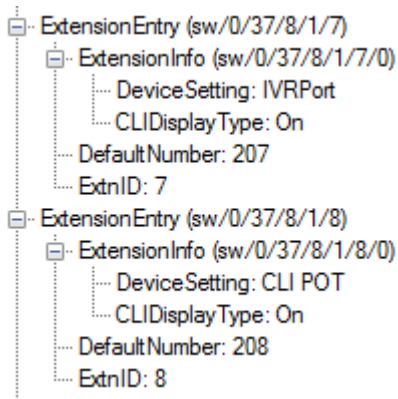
ExtensionEntry (sw/0/37/8/1/7)
ExtensionInfo (sw/0/37/8/1/7/0)
DeviceSetting: IVRPort
CLIDisplayType: On
DefaultNumber: 207
ExtnID: 7
ExtensionEntry (sw/0/37/8/1/8)
ExtensionInfo (sw/0/37/8/1/8/0)
DeviceSetting: CLI POT
CLIDisplayType: On
DefaultNumber: 208
ExtnID: 8